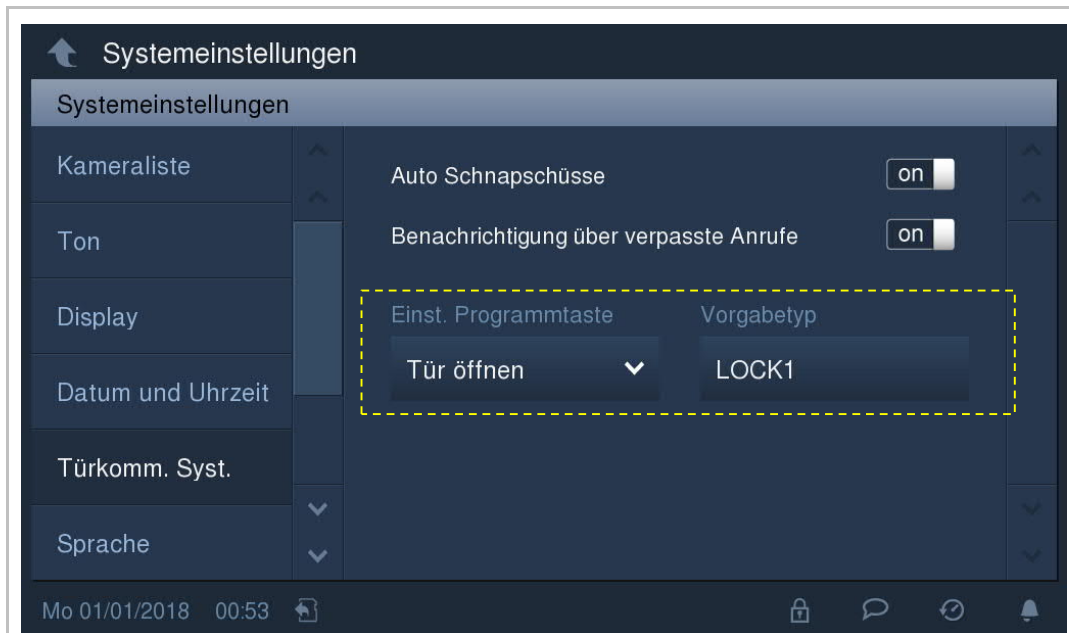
Systemeinstellungen

Systemeinstellungen

Kameraliste

Ton

Display

Datum und Uhrzeit

Türkomm. Syst.

Sprache

Auto Schnapschüsse on

Benachrichtigung über verpasste Anrufe on

Einst. Programmtaste

Tür öffnen

Vorgabetyp

LOCK1

Mo 01/01/2018 00:53